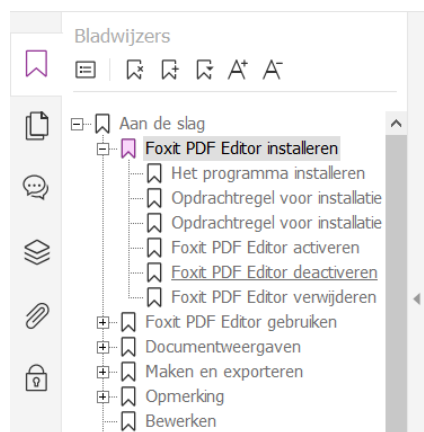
Bladwijzers

Aan de slag
Foxit PDF Editor installeren
Het programma installeren
Opdrachtregel voor installatie
Opdrachtregel voor installatie
Foxit PDF Editor activeren
Foxit PDF Editor deactiveren
Foxit PDF Editor verwijderen
Foxit PDF Editor gebruiken
Documentweergaven
Maken en exporteren
Opmerking
Bewerken